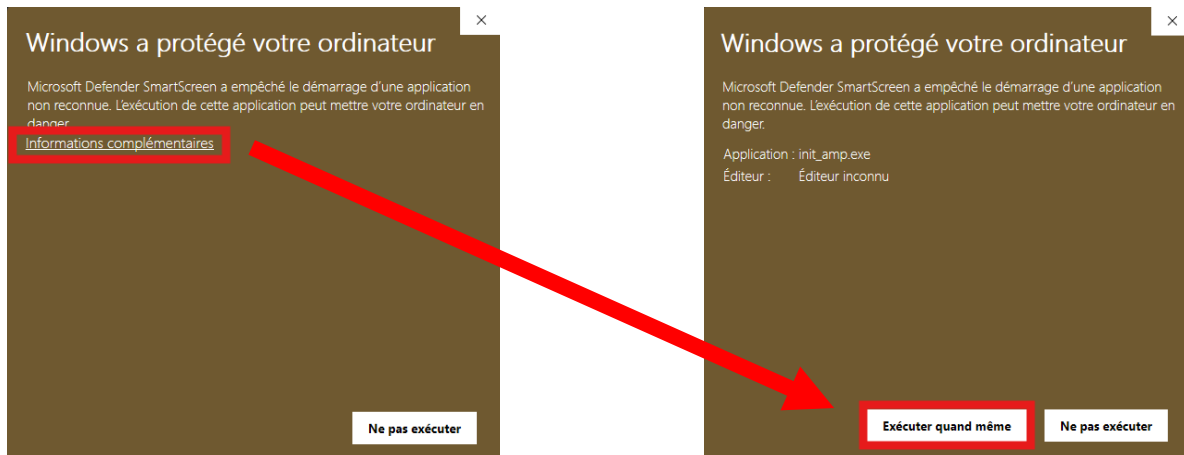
×

Windows a protégé votre ordinateur

Microsoft Defender SmartScreen a empêché le démarrage d'une application non reconnue. L'exécution de cette application peut mettre votre ordinateur en danger.

Informations complémentaires

Ne pas exécuter

×

Windows a protégé votre ordinateur

Microsoft Defender SmartScreen a empêché le démarrage d'une application non reconnue. L'exécution de cette application peut mettre votre ordinateur en danger.

Application : init_amp.exe
Éditeur : Éditeur inconnu

Exécuter quand même

Ne pas exécuter